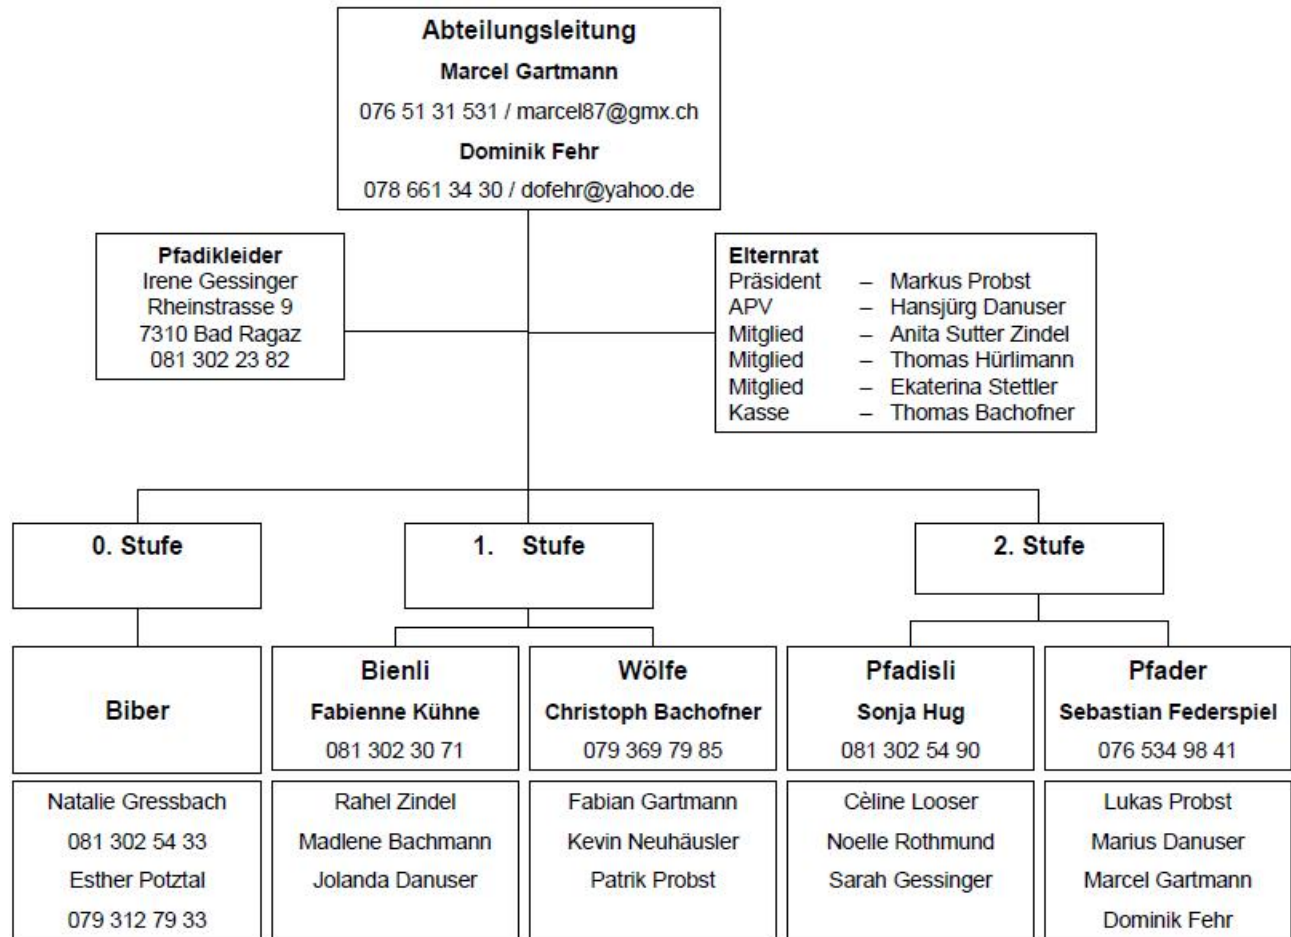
Abteilungsleitung
Marcel Gartmann
076 51 31 531 / marcel87@gmx.ch
Dominik Fehr
078 661 34 30 / dofehr@yahoo.de

Pfadikleider
Irene Gessinger
Rheinstrasse 9
7310 Bad Ragaz
081 302 23 82

Elternrat
Präsident – Markus Probst
APV – Hansjürg Danuser
Mitglied – Anita Sutter Zindel
Mitglied – Thomas Hürlimann
Mitglied – Ekaterina Stettler
Kasse – Thomas Bachofner

0. Stufe

1. Stufe

2. Stufe

Biber

Natalie Gressbach
081 302 54 33
Esther Potztal
079 312 79 33

Bienli
Fabienne Kühne
081 302 30 71

Rahel Zindel
Madlene Bachmann
Jolanda Danuser

Wölfe
Christoph Bachofner
079 369 79 85

Fabian Gartmann
Kevin Neuhäusler
Patrik Probst

Pfadisli
Sonja Hug
081 302 54 90

Cèline Looser
Noelle Rothmund
Sarah Gessinger

Pfader
Sebastian Federspiel
076 534 98 41

Lukas Probst
Marius Danuser
Marcel Gartmann
Dominik Fehr